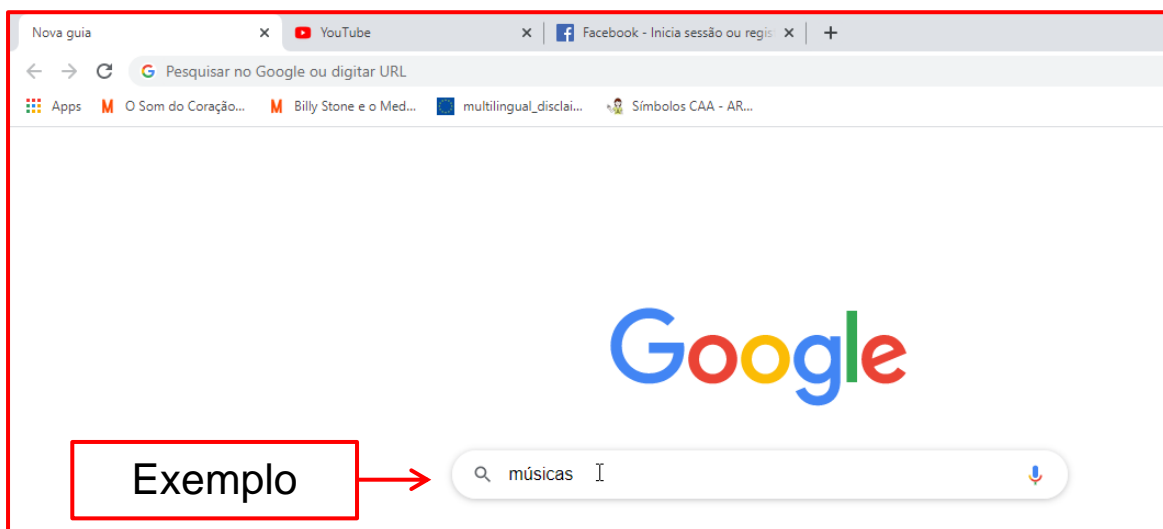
Nova guia ×
YouTube ×
Facebook - Inicia sessão ou regis ×
+

Pesquisar no Google ou digitar URL

Apps
O Som do Coração...
Billy Stone e o Med...
multilingual_disclai...
Símbolos CAA - AR...

Google

Exemplo

músicas